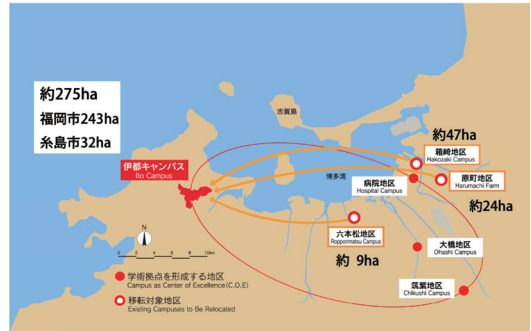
約275ha
福岡市243ha
糸島市32ha

伊都キャンパス
Ito Campus

志賀島

博多湾

約47ha

箱崎地区
Hakozaki Campus

原町地区
Harumachi Farm

約24ha

病院地区
Hospital Campus

六本松地区
Ropponmatsu Campus

約 9ha

大橋地区
Ohashi Campus

筑紫地区
Chikushi Campus

N

0 2 4 6 8 10km

学術拠点を形成する地区
Campus as Center of Excellence (C.O.E)

移転対象地区
Existing Campuses to Be Relocated